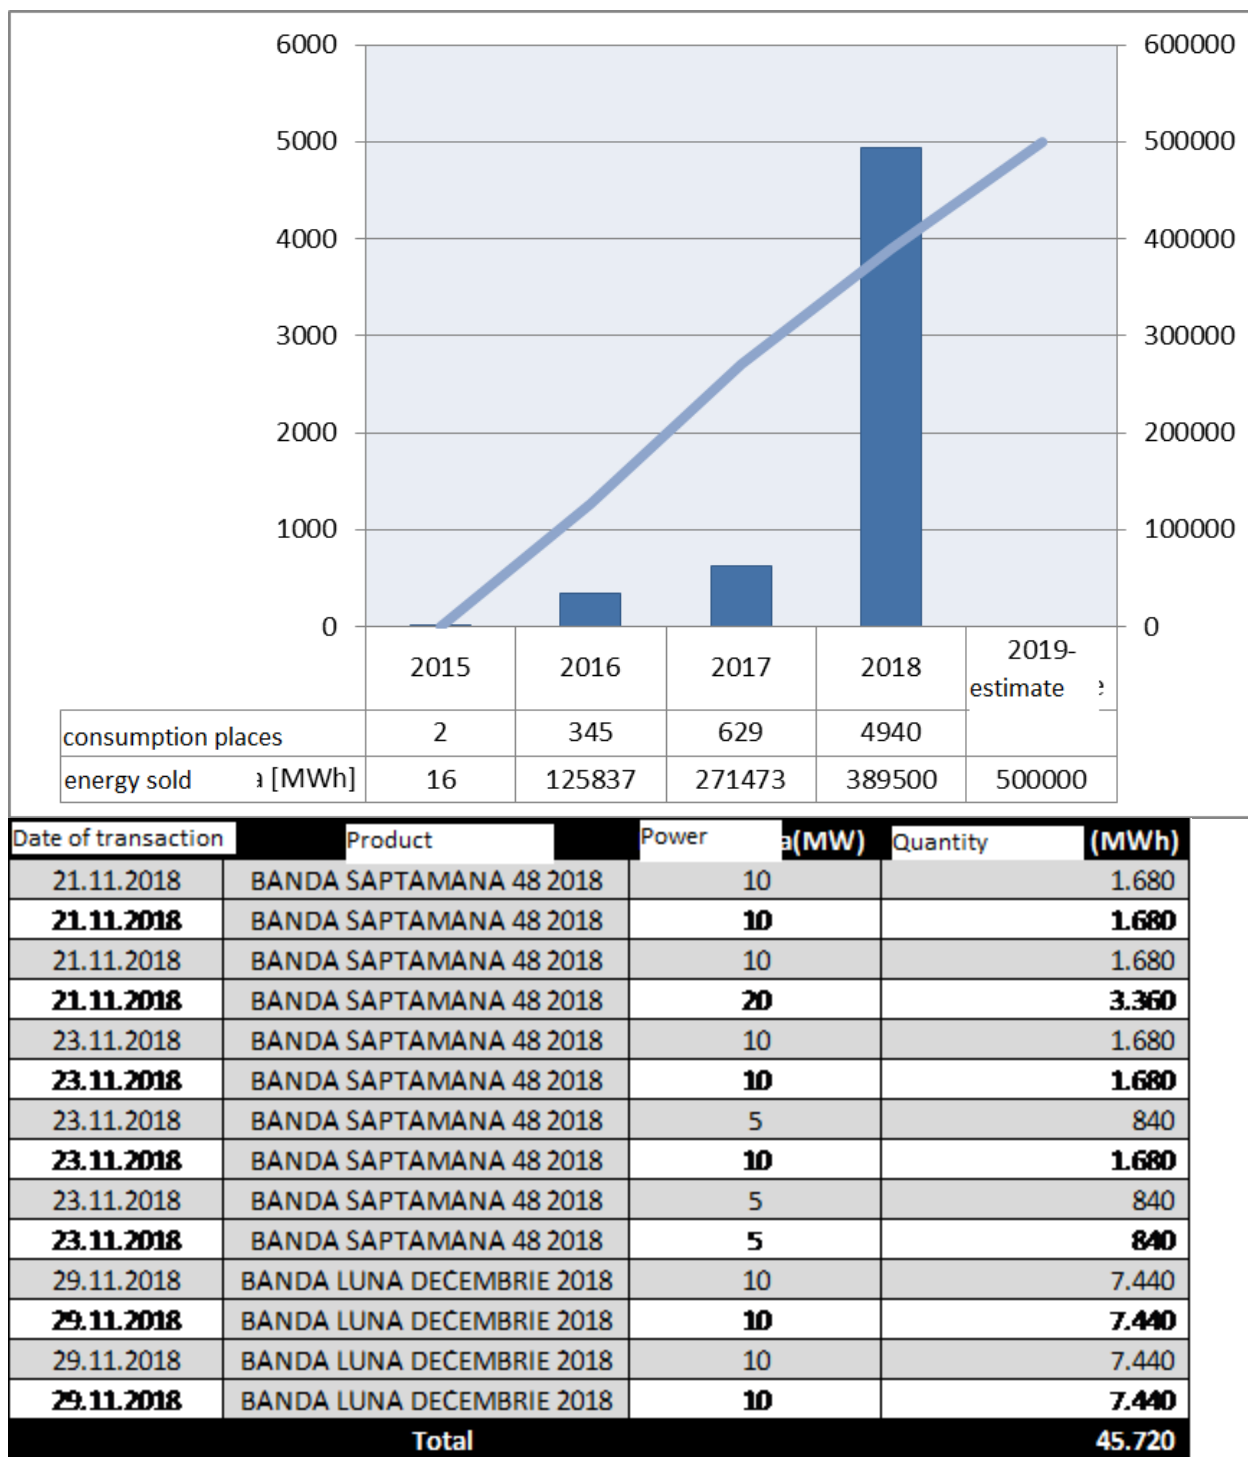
6000
5000
4000
3000
2000
1000
0

600000
500000
400000
300000
200000
100000
0

| | 2015 | 2016 | 2017 | 2018 | 2019-estimate |
|---|---|---|---|---|---|
| consumption places | 2 | 345 | 629 | 4940 | |
| energy sold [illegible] [MWh] | 16 | 125837 | 271473 | 389500 | 500000 |

| Date of transaction | Product | Power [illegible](MW) | Quantity (MWh) |
|---|---|---|---|
| 21.11.2018 | BANDA SAPTAMANA 48 2018 | 10 | 1.680 |
| 21.11.2018 | BANDA SAPTAMANA 48 2018 | 10 | 1.680 |
| 21.11.2018 | BANDA SAPTAMANA 48 2018 | 10 | 1.680 |
| 21.11.2018 | BANDA SAPTAMANA 48 2018 | 20 | 3.360 |
| 23.11.2018 | BANDA SAPTAMANA 48 2018 | 10 | 1.680 |
| 23.11.2018 | BANDA SAPTAMANA 48 2018 | 10 | 1.680 |
| 23.11.2018 | BANDA SAPTAMANA 48 2018 | 5 | 840 |
| 23.11.2018 | BANDA SAPTAMANA 48 2018 | 10 | 1.680 |
| 23.11.2018 | BANDA SAPTAMANA 48 2018 | 5 | 840 |
| 23.11.2018 | BANDA SAPTAMANA 48 2018 | 5 | 840 |
| 29.11.2018 | BANDA LUNA DECEMBRIE 2018 | 10 | 7.440 |
| 29.11.2018 | BANDA LUNA DECEMBRIE 2018 | 10 | 7.440 |
| 29.11.2018 | BANDA LUNA DECEMBRIE 2018 | 10 | 7.440 |
| 29.11.2018 | BANDA LUNA DECEMBRIE 2018 | 10 | 7.440 |
| Total | | | 45.720 |